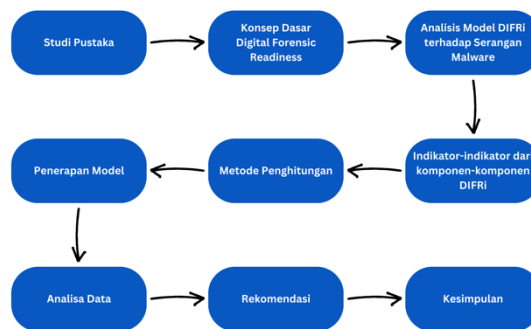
Studi Pustaka

Konsep Dasar Digital Forensic Readiness

Analisis Model DIFRi terhadap Serangan Malware

Indikator-indikator dari komponen-komponen DIFRi

Metode Penghitungan

Penerapan Model

Analisa Data

Rekomendasi

Kesimpulan